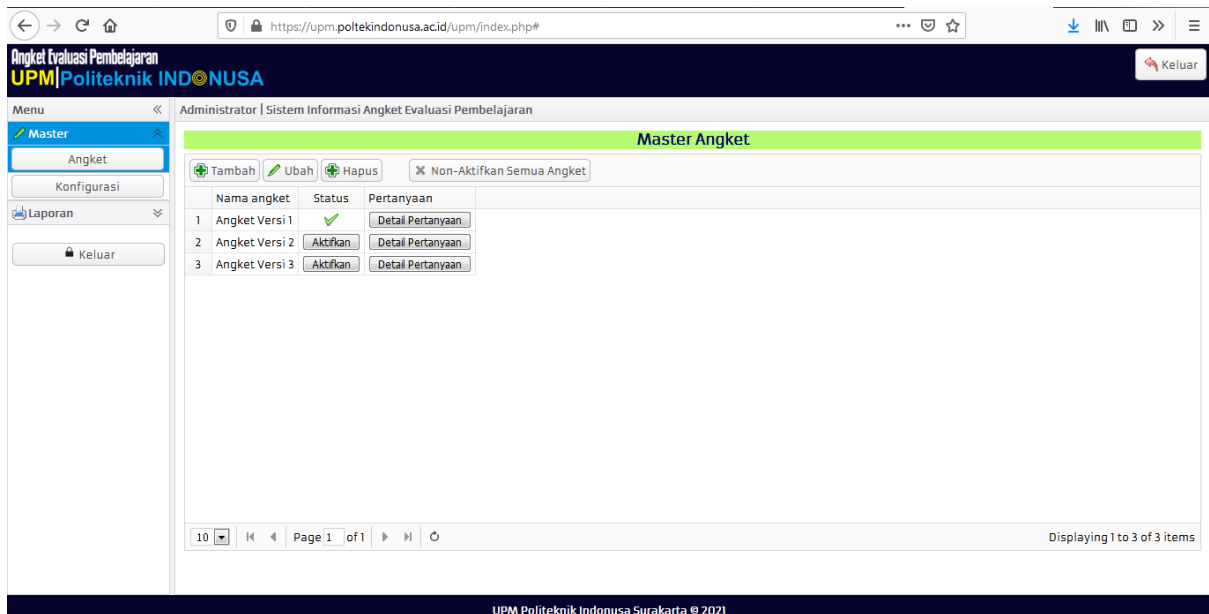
https://upm.poltekindonusa.ac.id/upm/index.php#

Angket Evaluasi Pembelajaran
UPM|Politeknik INDONUSA

Keluar

Menu
Master
Angket
Konfigurasi
Laporan
Keluar

Administrator | Sistem Informasi Angket Evaluasi Pembelajaran

Master Angket

Tambah Ubah Hapus Non-Aktifkan Semua Angket

| | Nama angket | Status | Pertanyaan |
|---|---|---|---|
| 1 | Angket Versi 1 | ✔ | Detail Pertanyaan |
| 2 | Angket Versi 2 | Aktifkan | Detail Pertanyaan |
| 3 | Angket Versi 3 | Aktifkan | Detail Pertanyaan |

10 Page 1 of 1

Displaying 1 to 3 of 3 items

UPM Politeknik Indonusa Surakarta © 2021